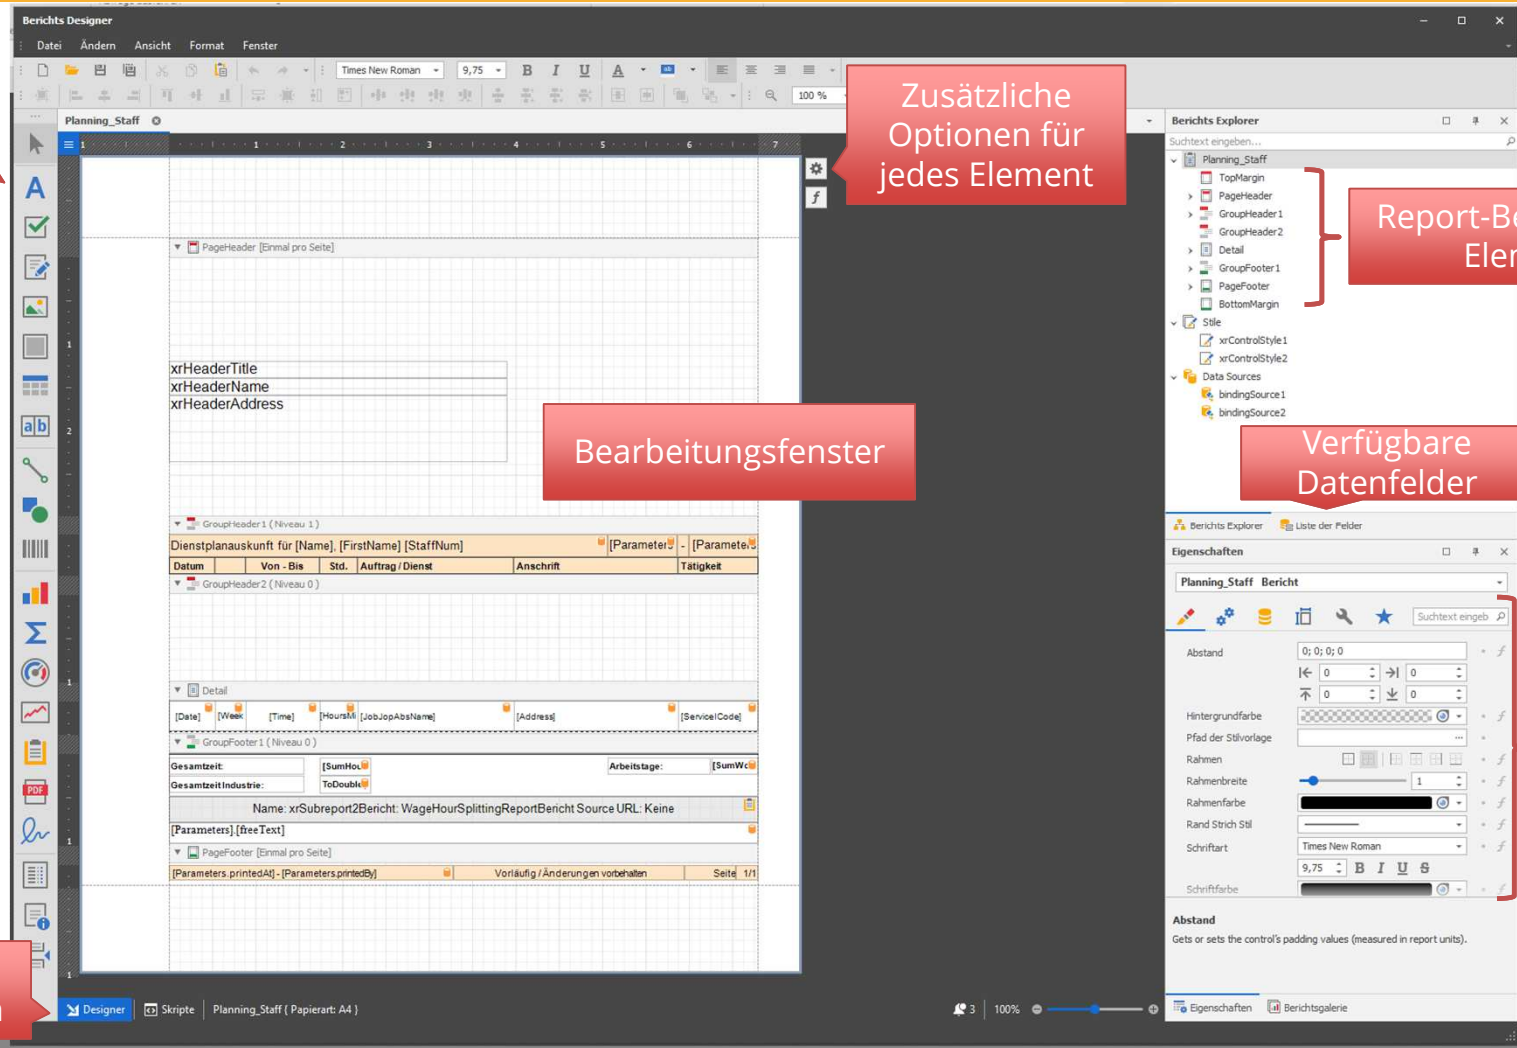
Berichts Designer

Datei Ändern Ansicht Format Fenster

Times New Roman 9,75 B I U A

100 %

Zusätzliche Optionen für jedes Element

Planning_Staff

PageHeader [Einmal pro Seite]

xrHeaderTitle
xrHeaderName
xrHeaderAddress

Bearbeitungsfenster

GroupHeader1 ( Niveau 1 )

Dienstplanauskunft für [Name], [FirstName] [StaffNum] [Parameter - [Paramete

| Datum | Von - Bis | Std. | Auftrag / Dienst | Anschrift | Tätigkeit |
|---|---|---|---|---|---|

GroupHeader2 ( Niveau 0 )

Detail

[Date] [Week [Time] [HoursM [JobJopAbsName] [Address] [ServiceCode]

GroupFooter1 ( Niveau 0 )

Gesamtzeit: [SumHou Arbeitstage: [SumWo
Gesamtzeit Industrie: ToDouble

Name: xrSubreport2Bericht: WageHourSplittingReportBericht Source URL: Keine

[Parameters].[freeText]

PageFooter [Einmal pro Seite]

[Parameters.printedAt] - [Parameters.printedBy] Vorläufig / Änderungen vorbehalten Seite 1/1

Berichts Explorer

Suchtext eingeben...

Planning_Staff
TopMargin
PageHeader
GroupHeader1
GroupHeader2
Detail
GroupFooter1
PageFooter
BottomMargin
Stile
xrControlStyle1
xrControlStyle2
Data Sources
bindingSource1
bindingSource2

Report-Be
Eler

Verfügbare Datenfelder

Berichts Explorer Liste der Felder

Eigenschaften

Planning_Staff Bericht

Suchtext eingeb

Abstand 0; 0; 0; 0
0 0
0 0
Hintergrundfarbe
Pfad der Stilvorlage
Rahmen
Rahmenbreite 1
Rahmenfarbe
Rand Strich Stil
Schriftart Times New Roman
9,75 B I U S
Schriftfarbe

Abstand
Gets or sets the control's padding values (measured in report units).

Eigenschaften Berichtsgalerie

Designer Skripte Planning_Staff { Papierart: A4 }

3 100%